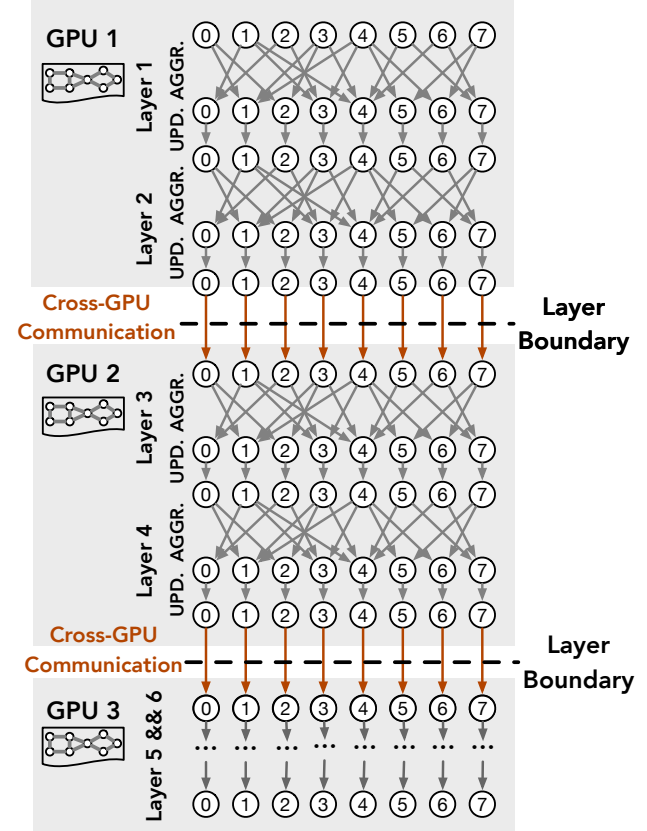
GPU 1

Layer 1
AGGR.
UPD.

0 1 2 3 4 5 6 7
0 1 2 3 4 5 6 7
0 1 2 3 4 5 6 7

Layer 2
AGGR.
UPD.

0 1 2 3 4 5 6 7
0 1 2 3 4 5 6 7

Cross-GPU Communication

Layer Boundary

GPU 2

Layer 3
AGGR.
UPD.

0 1 2 3 4 5 6 7
0 1 2 3 4 5 6 7
0 1 2 3 4 5 6 7

Layer 4
AGGR.
UPD.

0 1 2 3 4 5 6 7
0 1 2 3 4 5 6 7

Cross-GPU Communication

Layer Boundary

GPU 3

Layer 5 && 6

0 1 2 3 4 5 6 7
... ... ... ... ... ... ... ...
0 1 2 3 4 5 6 7